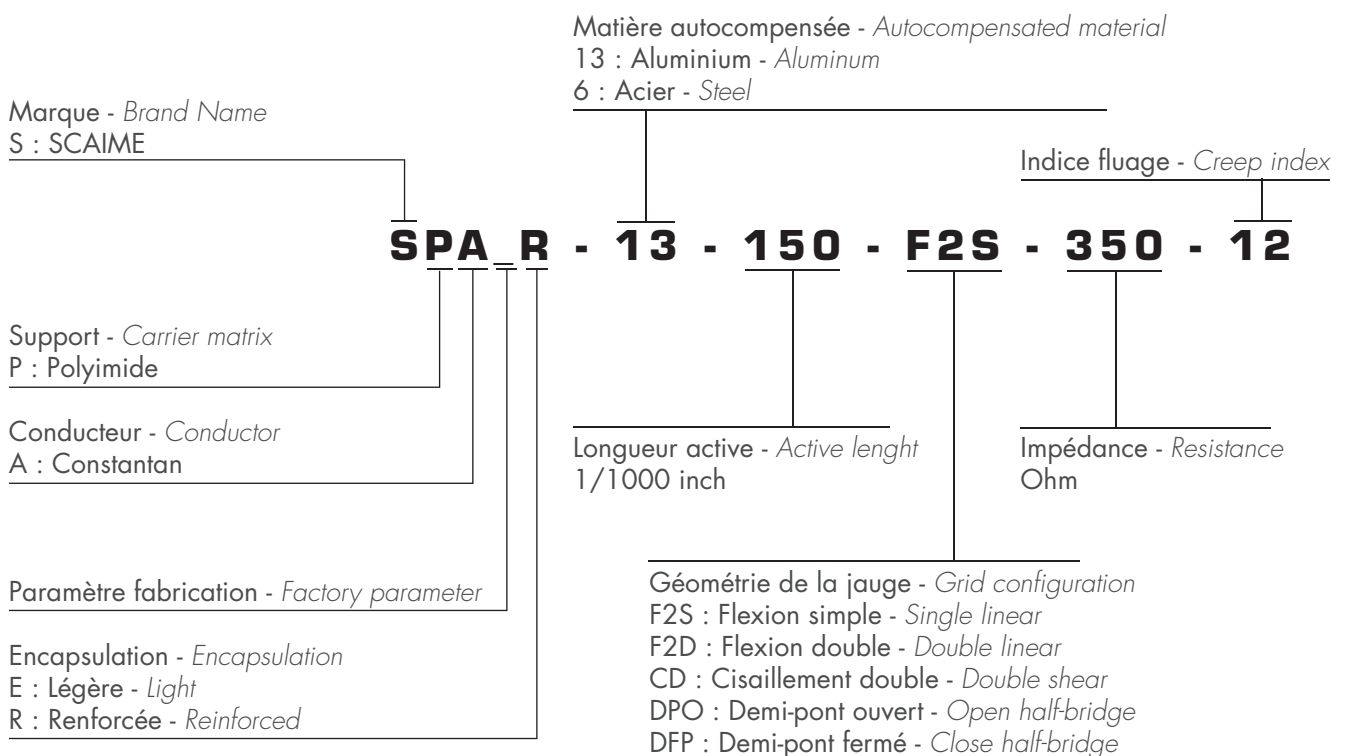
Matière autocompensée - Autocompensated material
13 : Aluminium - Aluminum
6 : Acier - Steel

Marque - Brand Name
S : SCAIME

Indice fluage - Creep index

SPA_R - 13 - 150 - F2S - 350 - 12

Support - Carrier matrix
P : Polyimide

Conducteur - Conductor
A : Constantan

Longueur active - Active lenght
1/1000 inch

Impédance - Resistance
Ohm

Paramètre fabrication - Factory parameter

Encapsulation - Encapsulation
E : Légère - Light
R : Renforcée - Reinforced

Géométrie de la jauge - Grid configuration
F2S : Flexion simple - Single linear
F2D : Flexion double - Double linear
CD : Cisaillement double - Double shear
DPO : Demi-pont ouvert - Open half-bridge
DFP : Demi-pont fermé - Close half-bridge